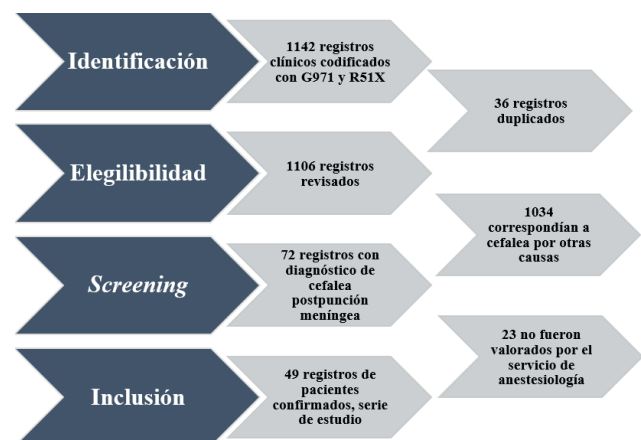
Identificación

1142 registros clínicos codificados con G971 y R51X

36 registros duplicados

Elegilibilidad

1106 registros revisados

1034 correspondían a cefalea por otras causas

Screening

72 registros con diagnóstico de cefalea postpunción meníngea

23 no fueron valorados por el servicio de anestesiología

Inclusión

49 registros de pacientes confirmados, serie de estudio